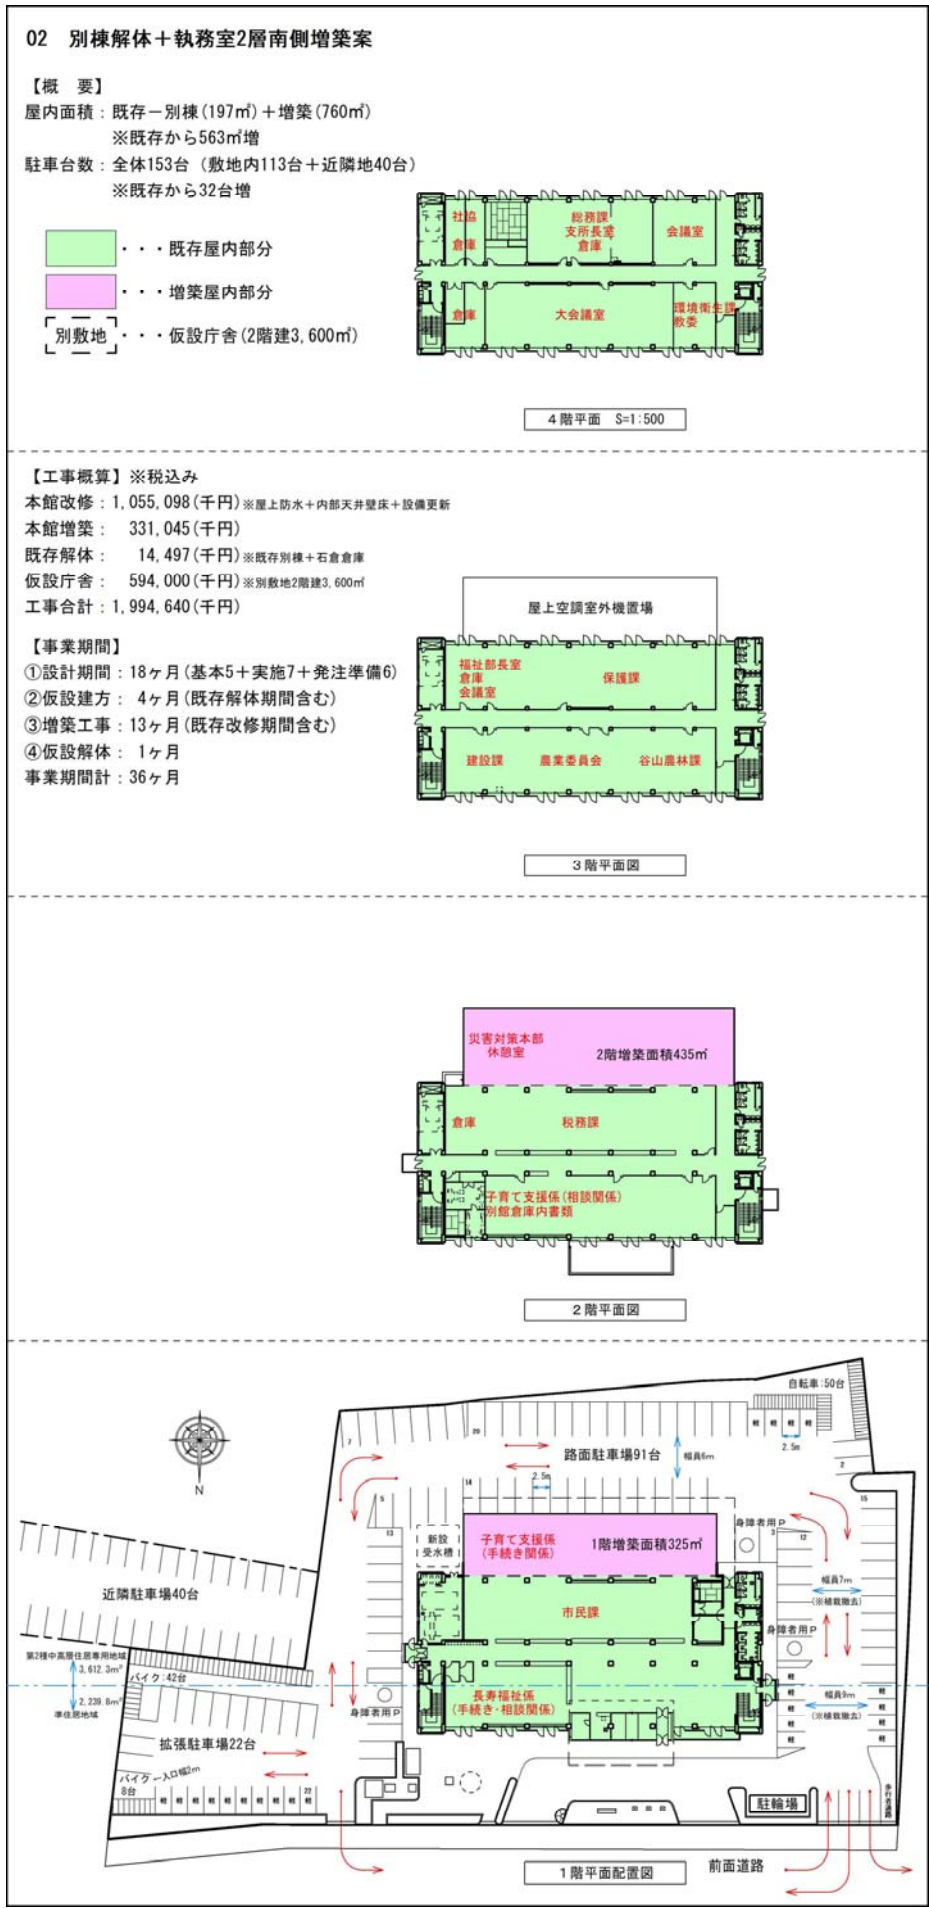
02　別棟解体＋執務室2層南側増築案

【概　要】
屋内面積：既存－別棟（197㎡）＋増築（760㎡）
※既存から563㎡増
駐車台数：全体153台（敷地内113台＋近隣地40台）
※既存から32台増

・・・既存屋内部分
・・・増築屋内部分
別敷地・・・仮設庁舎（2階建3,600㎡）

社協
倉庫
総務課
支所長室
倉庫
会議室
倉庫
大会議室
環境衛生課
教委

4階平面　S=1:500

【工事概算】※税込み
本館改修：1,055,098（千円）※屋上防水＋内部天井壁床＋設備更新
本館増築：　331,045（千円）
既存解体：　　14,497（千円）※既存別棟＋石倉倉庫
仮設庁舎：　594,000（千円）※別敷地2階建3,600㎡
工事合計：1,994,640（千円）

【事業期間】
①設計期間：18ヶ月（基本5＋実施7＋発注準備6）
②仮設建方：　4ヶ月（既存解体期間含む）
③増築工事：13ヶ月（既存改修期間含む）
④仮設解体：　1ヶ月
事業期間計：36ヶ月

屋上空調室外機置場
福祉部長室
倉庫
会議室
保護課
建設課
農業委員会
谷山農林課

3階平面図

災害対策本部
休憩室
2階増築面積435㎡
倉庫
税務課
子育て支援係（相談関係）
別館倉庫内書類

2階平面図

自転車:50台
2.5m
路面駐車場91台
幅員6m
2.5m
N
新設受水槽
子育て支援係（手続き関係）
1階増築面積325㎡
身障者用P
近隣駐車場40台
幅員7m
（※植栽撤去）
市民課
身障者用P
第2種中高層住居専用地域
3,612.3㎡
2,239.8㎡
準住居地域
バイク:42台
長寿福祉係（手続き・相談関係）
幅員9m
（※植栽撤去）
身障者用P
拡張駐車場22台
バイク→入口幅2m
8台
駐輪場
歩行者通路
1階平面配置図
前面道路